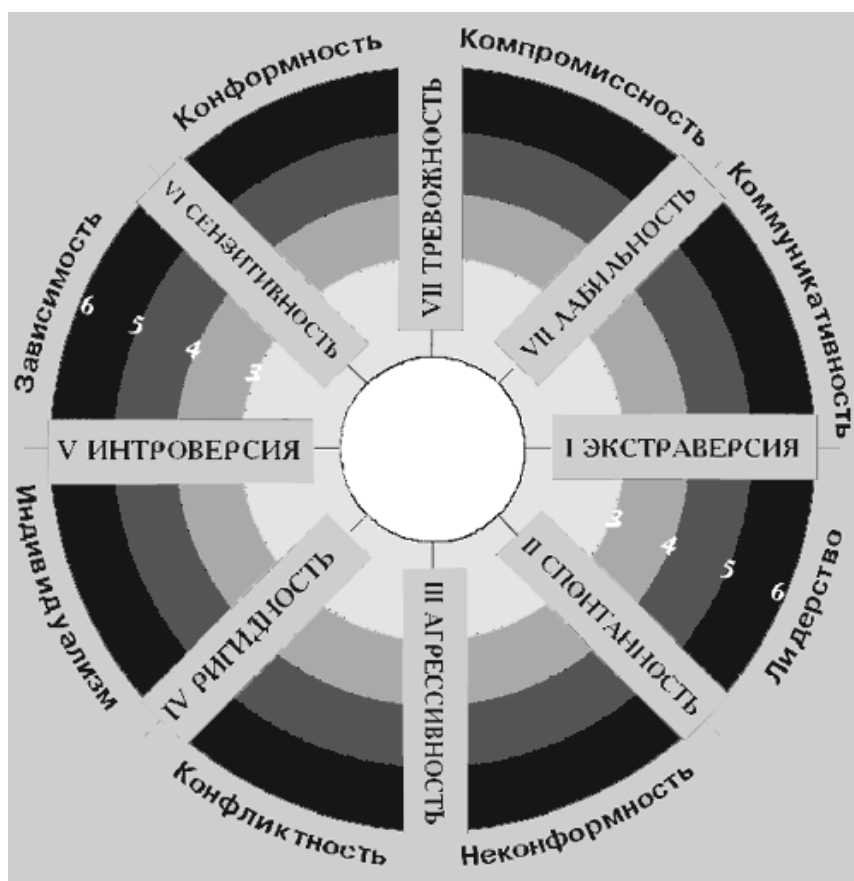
Конформность
Компромиссность
Коммуникативность
VII ТРЕВОЖНОСТЬ
VI СЕНЗИТИВНОСТЬ
VII ЛАБИЛЬНОСТЬ
Зависимость
6
5
4
3
V ИНТРОВЕРСИЯ
I ЭКСТРАВЕРСИЯ
Индивидуализм
3
4
5
6
Лидерство
II СПОНТАННОСТЬ
IV РИГИДНОСТЬ
III АГРЕССИВНОСТЬ
Конфликтность
Неконформность